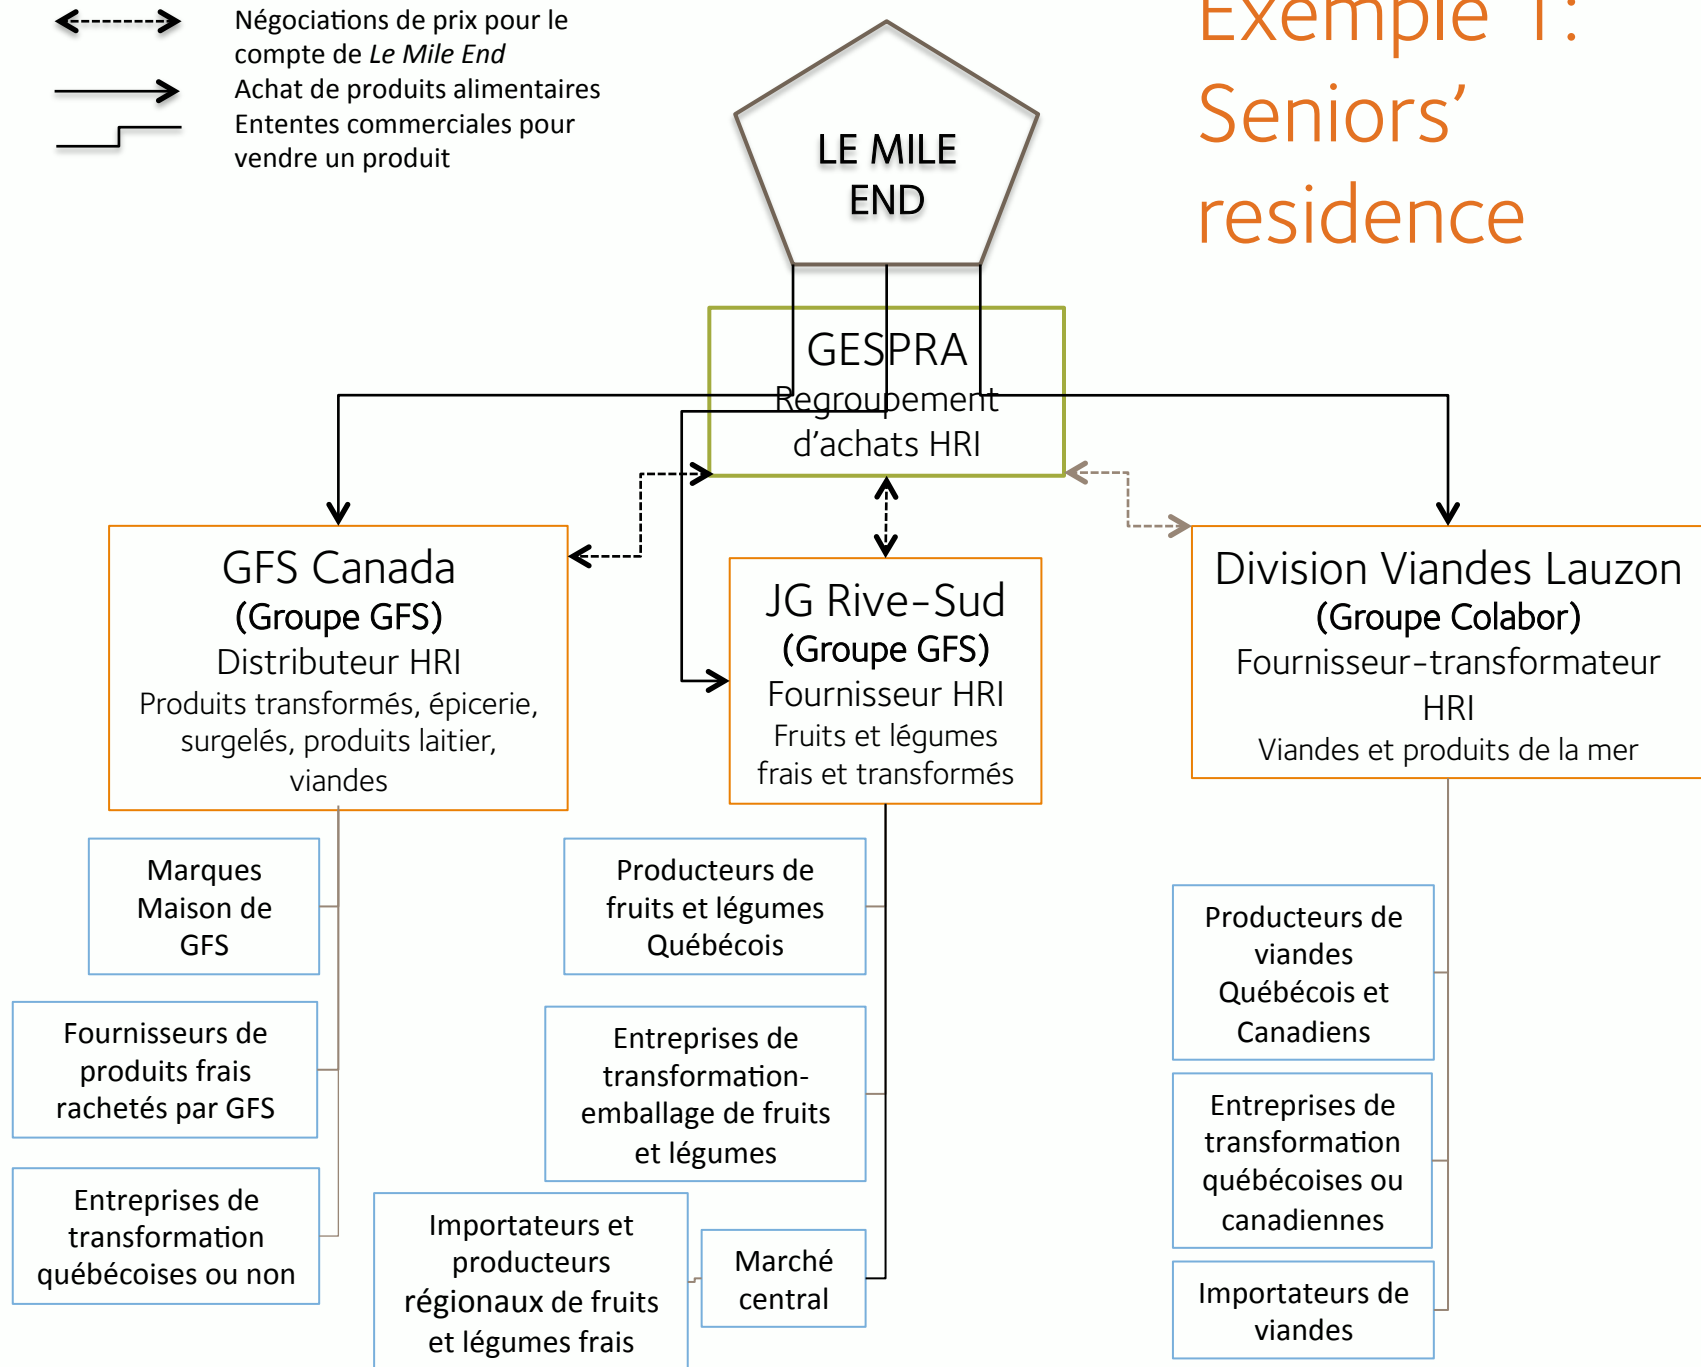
Négociations de prix pour le compte de *Le Mile End*

Achat de produits alimentaires

Ententes commerciales pour vendre un produit

Exemple 1: Seniors' residence

LE MILE END

GESPRA
Regroupement d'achats HRI

GFS Canada
(Groupe GFS)
Distributeur HRI
Produits transformés, épicerie, surgelés, produits laitier, viandes

JG Rive-Sud
(Groupe GFS)
Fournisseur HRI
Fruits et légumes frais et transformés

Division Viandes Lauzon
(Groupe Colabor)
Fournisseur-transformateur HRI
Viandes et produits de la mer

Marques Maison de GFS

Fournisseurs de produits frais rachetés par GFS

Entreprises de transformation québécoises ou non

Producteurs de fruits et légumes Québécois

Entreprises de transformation-emballage de fruits et légumes

Importateurs et producteurs régionaux de fruits et légumes frais

Marché central

Producteurs de viandes Québécois et Canadiens

Entreprises de transformation québécoises ou canadiennes

Importateurs de viandes